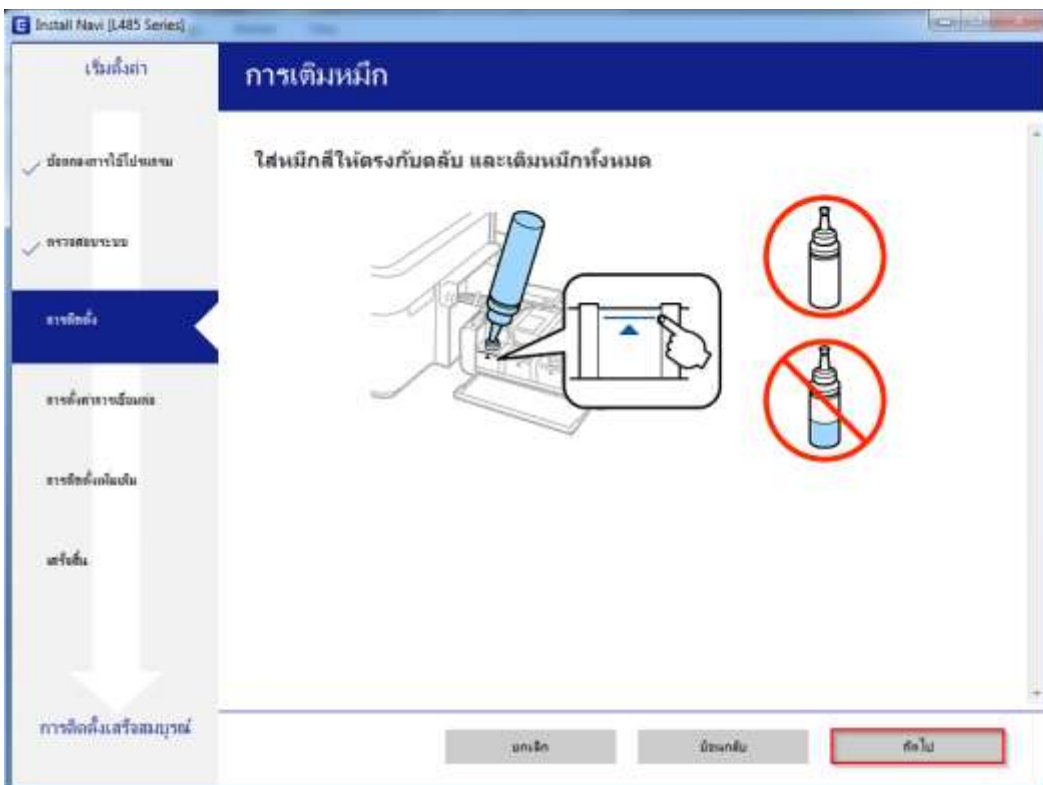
Install Navi [L485 Series]

เริ่มตั้งค่า

ข้อตกลงการใช้โปรแกรม

ตรวจสอบระบบ

การติดตั้ง

การตั้งค่าการเชื่อมต่อ

การติดตั้งเพิ่มเติม

เสร็จสิ้น

การติดตั้งเสร็จสมบูรณ์

การเติมหมึก

ใส่หมึกสีให้ตรงกับตลับ และเติมหมึกทั้งหมด

ยกเลิก

ย้อนกลับ

ถัดไป